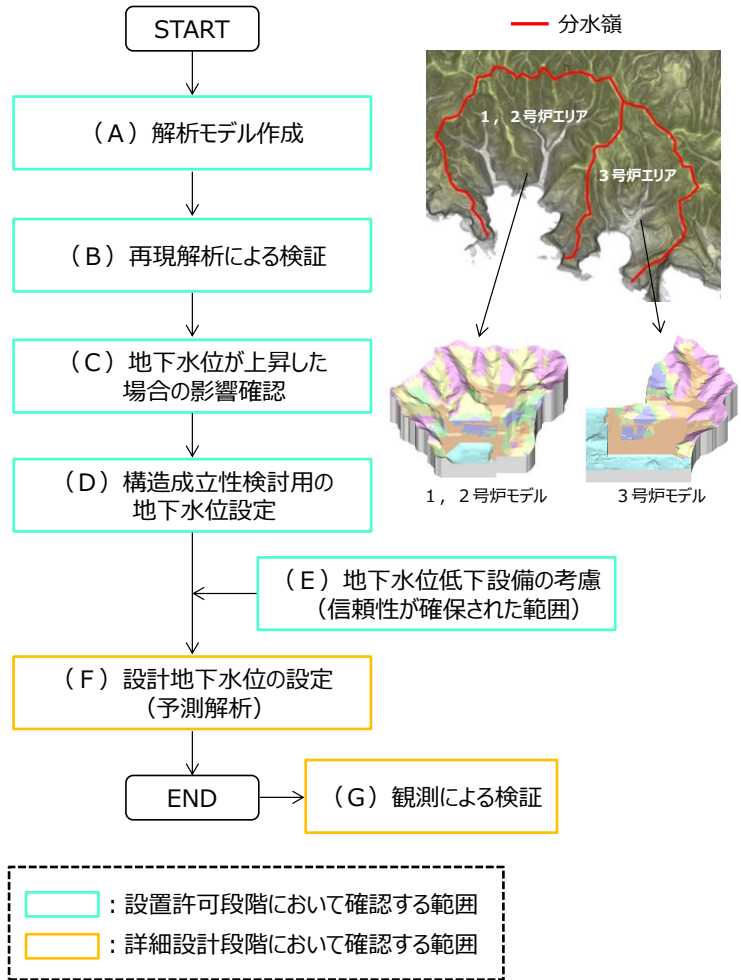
START

（A）解析モデル作成

（B）再現解析による検証

（C）地下水位が上昇した場合の影響確認

（D）構造成立性検討用の地下水位設定

（E）地下水位低下設備の考慮（信頼性が確保された範囲）

（F）設計地下水位の設定（予測解析）

END

（G）観測による検証

分水嶺

1，2号炉エリア

3号炉エリア

1，2号炉モデル

3号炉モデル

：設置許可段階において確認する範囲

：詳細設計段階において確認する範囲